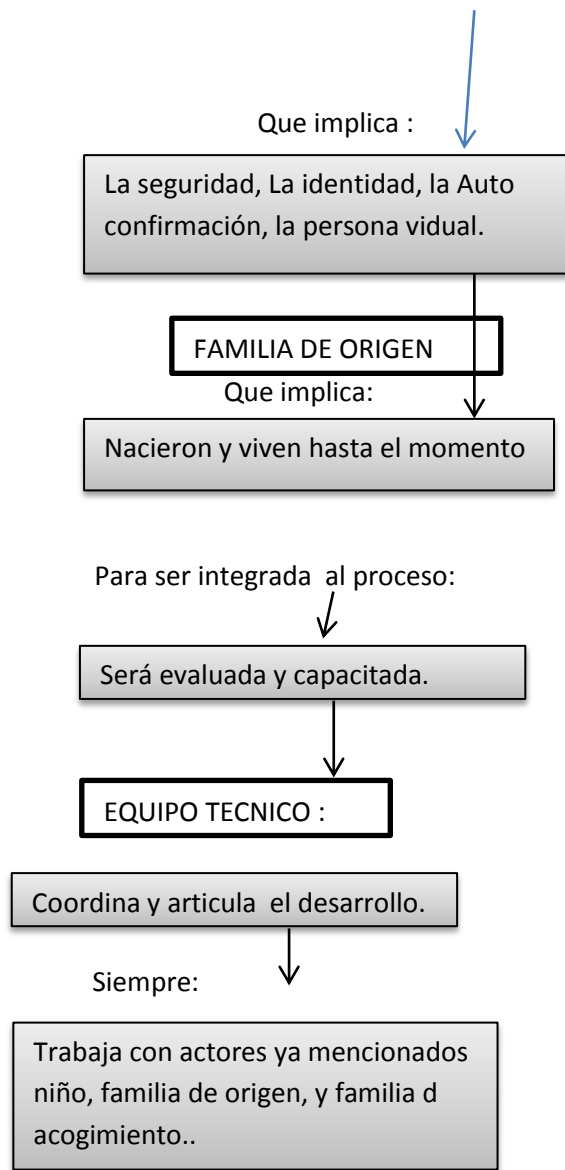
Que implica :

La seguridad, La identidad, la Auto confirmación, la persona vidual.

FAMILIA DE ORIGEN

Que implica:

Nacieron y viven hasta el momento

Para ser integrada al proceso:

Será evaluada y capacitada.

EQUIPO TECNICO :

Coordina y articula el desarrollo.

Siempre:

Trabaja con actores ya mencionados niño, familia de origen, y familia d acogimiento..